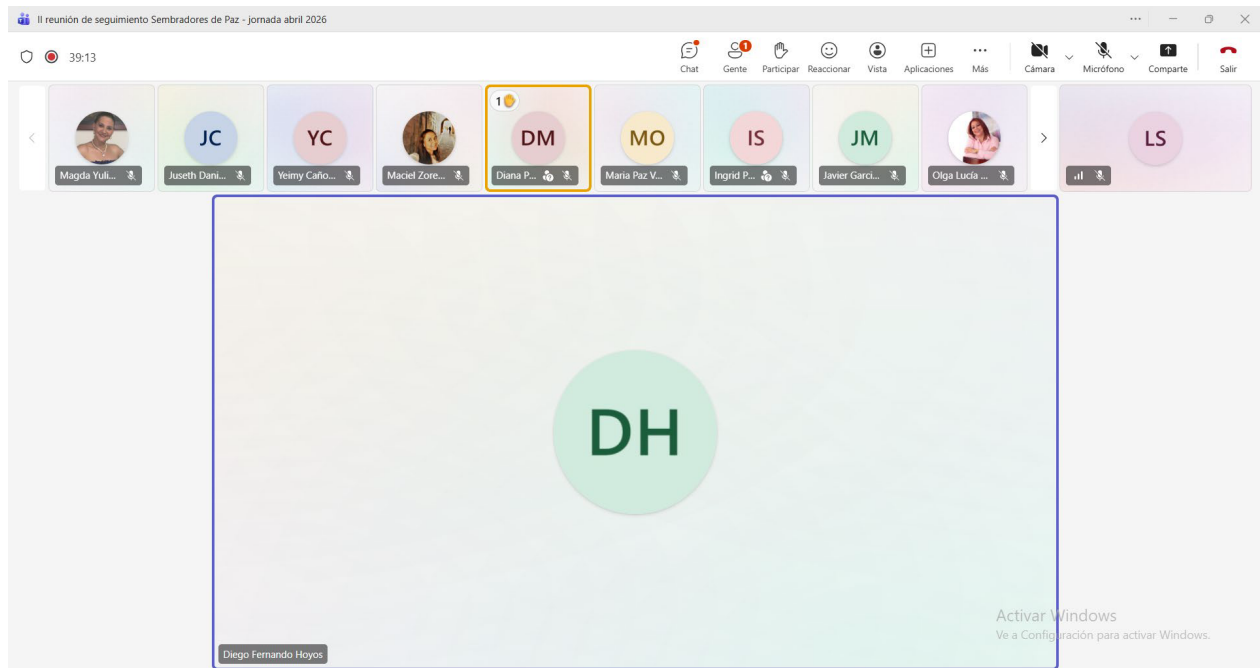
II reunión de seguimiento Sembradores de Paz - jornada abril 2026

39:13

Chat Gente Participar Reaccionar Vista Aplicaciones Más Cámara Micrófono Comparte Salir

1

JC YC DM MO IS JM LS

Magda Yuli... Juseth Dani... Yeimy Caño... Maciel Zore... Diana P... Maria Paz V... Ingrid P... Javier Garci... Olga Lucía ...

DH

Activar Windows
Ve a Configuración para activar Windows.

Diego Fernando Hoyos